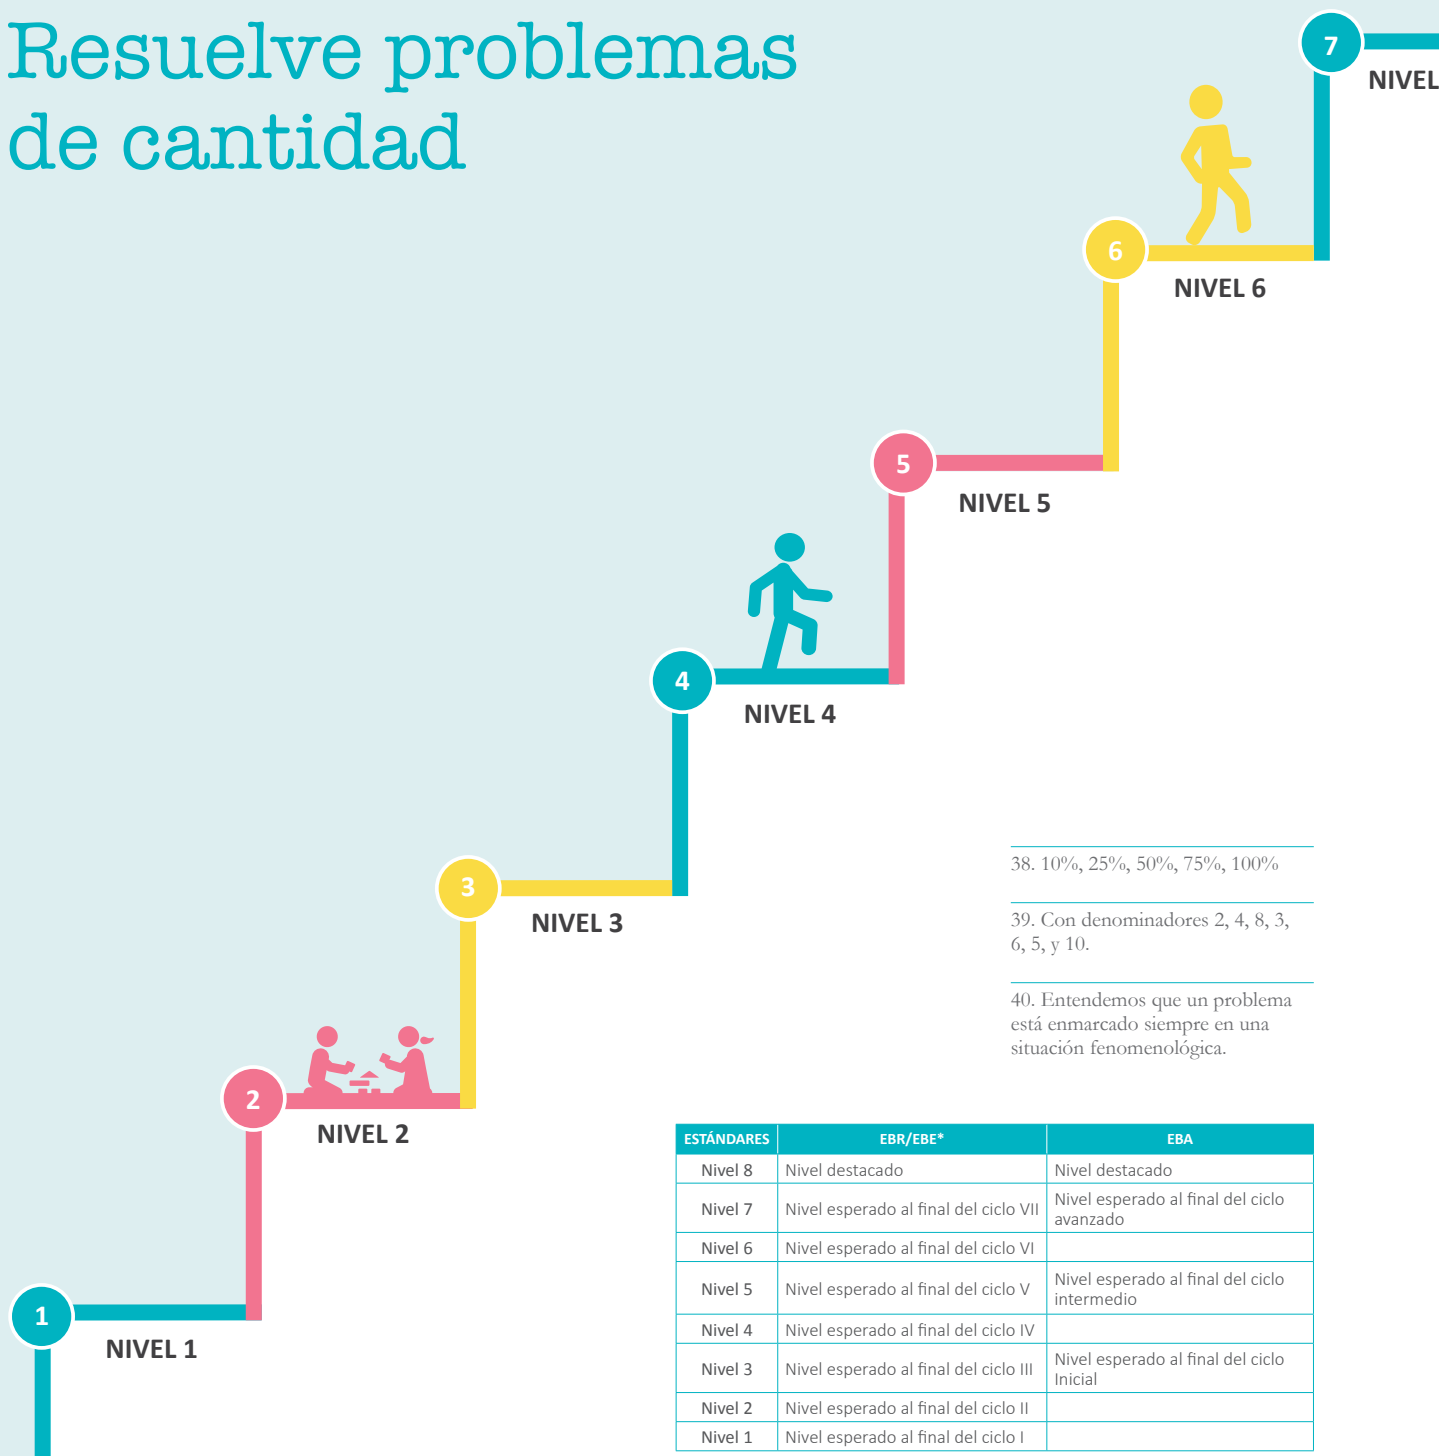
Resuelve problemas de cantidad

7

NIVEL

6

NIVEL 6

5

NIVEL 5

4

NIVEL 4

3

NIVEL 3

2

NIVEL 2

1

NIVEL 1

38. 10%, 25%, 50%, 75%, 100%

39. Con denominadores 2, 4, 8, 3, 6, 5, y 10.

40. Entendemos que un problema está enmarcado siempre en una situación fenomenológica.

| ESTÁNDARES | EBR/EBE* | EBA |
|---|---|---|
| Nivel 8 | Nivel destacado | Nivel destacado |
| Nivel 7 | Nivel esperado al final del ciclo VII | Nivel esperado al final del ciclo avanzado |
| Nivel 6 | Nivel esperado al final del ciclo VI | |
| Nivel 5 | Nivel esperado al final del ciclo V | Nivel esperado al final del ciclo intermedio |
| Nivel 4 | Nivel esperado al final del ciclo IV | |
| Nivel 3 | Nivel esperado al final del ciclo III | Nivel esperado al final del ciclo Inicial |
| Nivel 2 | Nivel esperado al final del ciclo II | |
| Nivel 1 | Nivel esperado al final del ciclo I | |